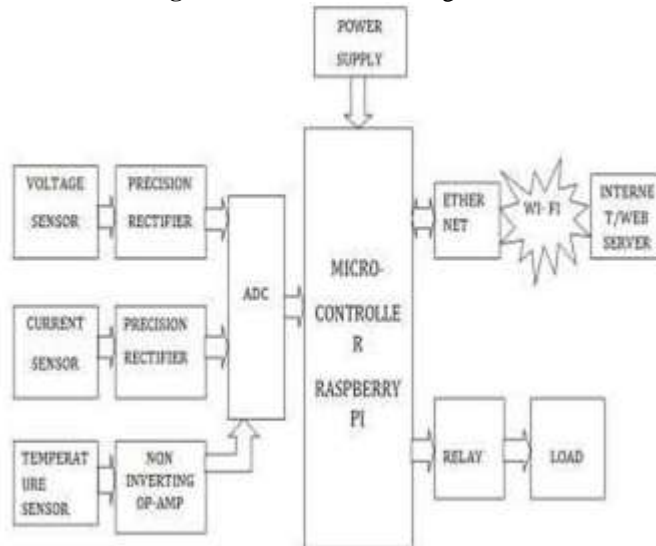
POWER SUPPLY

VOLTAGE SENSOR

PRECISION RECTIFIER

CURRENT SENSOR

PRECISION RECTIFIER

TEMPERAT URE SENSOR

NON INVERTING OP-AMP

ADC

MICRO-CONTROLLE R RASPBERRY PI

ETHER NET

WI-FI

INTERNE T/WEB SERVER

RELAY

LOAD